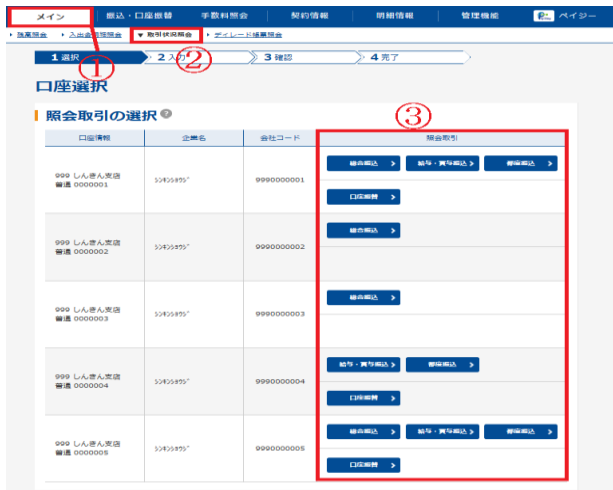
メイン | 振込・口座振替 | 手数料照会 | 契約情報 | 明細情報 | 管理機能 | ペイジー

残高照会 | 入出金明細照会 | ▼取引状況照会 | ディレード結果照会

①

1 選択 | 2 入力 | 3 確認 | 4 完了

②

口座選択

照会取引の選択

③

| 口座情報 | 企業名 | 会社コード | 照会取引 |
|---|---|---|---|
| 999 しんきん支店 普通 0000001 | ｼﾝｷﾝｼｮｳｼﾞ | 9990000001 | 総合振込 給与・賞与振込 貯蓄振込 口座振替 |
| 999 しんきん支店 普通 0000002 | ｼﾝｷﾝｼｮｳｼﾞ | 9990000002 | 総合振込 |
| 999 しんきん支店 普通 0000003 | ｼﾝｷﾝｼｮｳｼﾞ | 9990000003 | 総合振込 |
| 999 しんきん支店 普通 0000004 | ｼﾝｷﾝｼｮｳｼﾞ | 9990000004 | 給与・賞与振込 貯蓄振込 口座振替 |
| 999 しんきん支店 普通 0000005 | ｼﾝｷﾝｼｮｳｼﾞ | 9990000005 | 総合振込 給与・賞与振込 貯蓄振込 口座振替 |